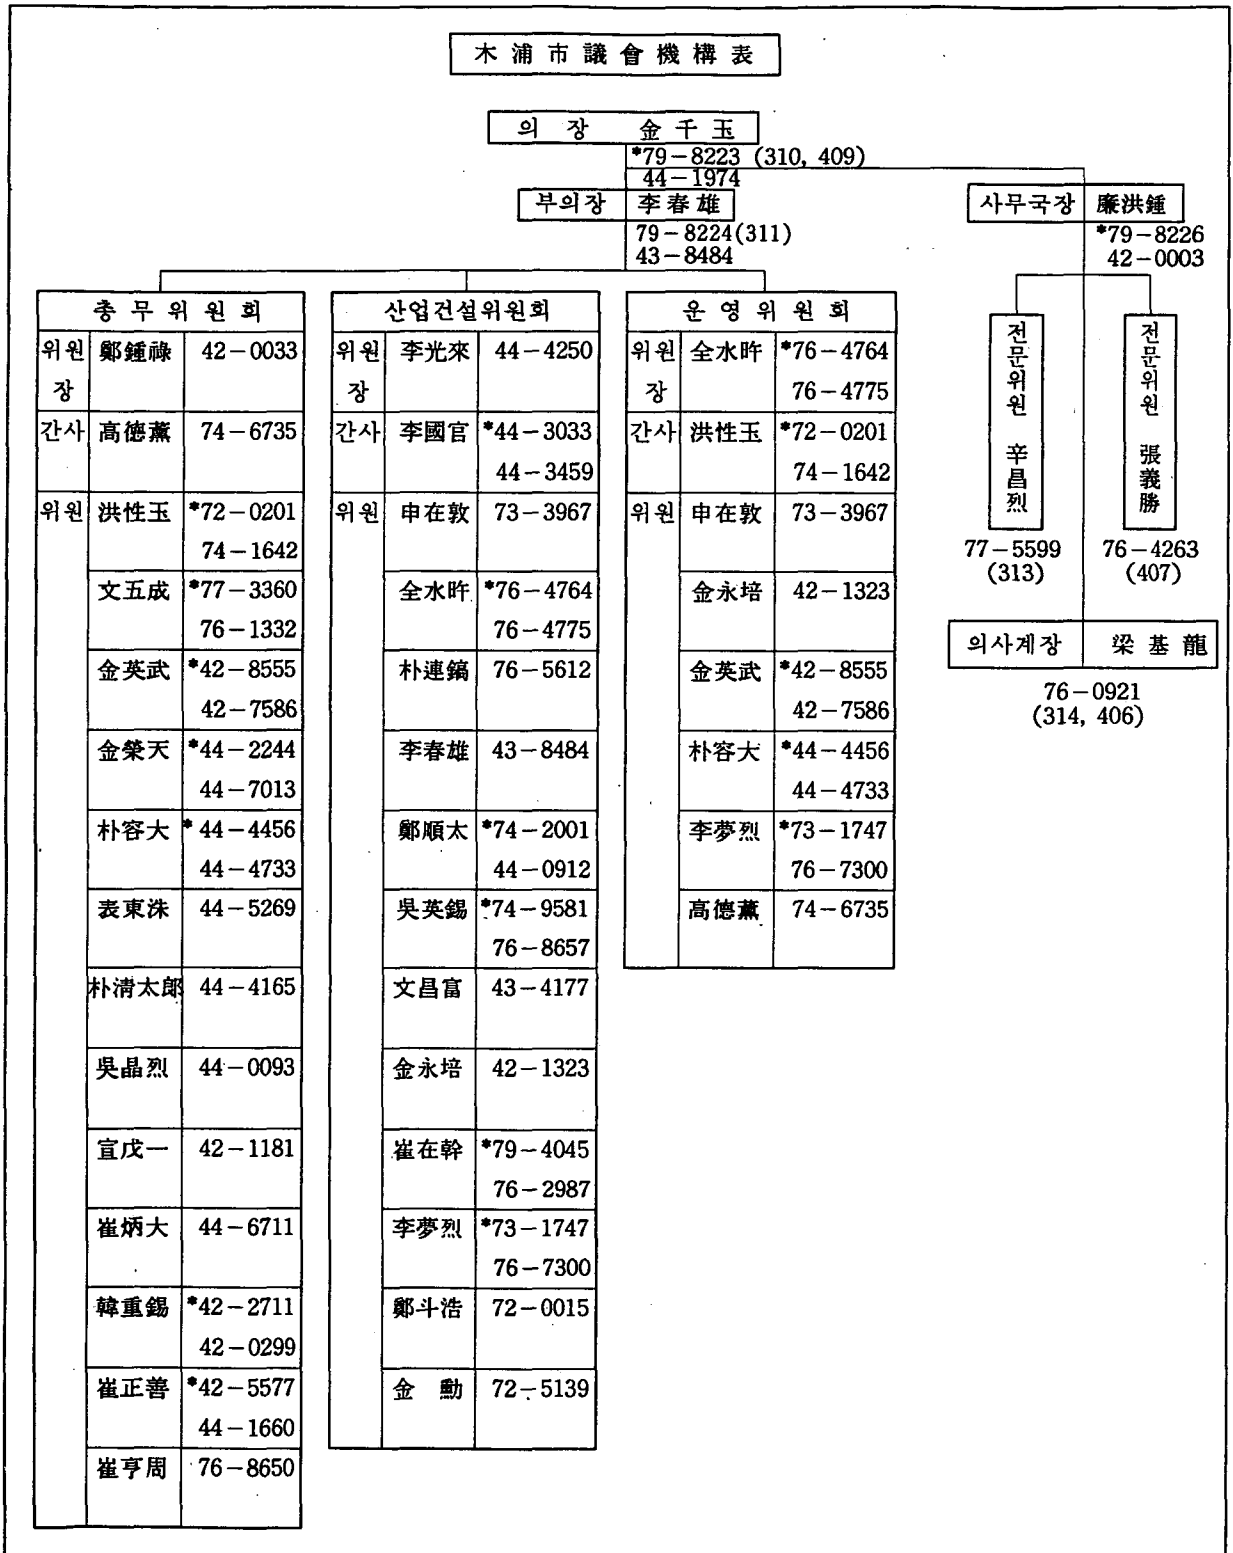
木浦市議會機構表

의 장 金千玉
*79－8223 (310, 409)
44－1974

부의장 李春雄
79－8224(311)
43－8484

사무국장 廉洪鍾
*79－8226
42－0003

총무위원회

| | | |
|---|---|---|
| 위원장 | 鄭鍾祿 | 42－0033 |
| 간사 | 高德薰 | 74－6735 |
| 위원 | 洪性玉 | *72－0201 74－1642 |
| | 文五成 | *77－3360 76－1332 |
| | 金英武 | *42－8555 42－7586 |
| | 金桀天 | *44－2244 44－7013 |
| | 朴容大 | *44－4456 44－4733 |
| | 表東洙 | 44－5269 |
| | 朴淸太郞 | 44－4165 |
| | 吳晶烈 | 44－0093 |
| | 宣戊一 | 42－1181 |
| | 崔炳大 | 44－6711 |
| | 韓重錫 | *42－2711 42－0299 |
| | 崔正善 | *42－5577 44－1660 |
| | 崔亨周 | 76－8650 |

산업건설위원회

| | | |
|---|---|---|
| 위원장 | 李光來 | 44－4250 |
| 간사 | 李國官 | *44－3033 44－3459 |
| 위원 | 申在敦 | 73－3967 |
| | 全水昨 | *76－4764 76－4775 |
| | 朴連鎬 | 76－5612 |
| | 李春雄 | 43－8484 |
| | 鄭順太 | *74－2001 44－0912 |
| | 吳英錫 | *74－9581 76－8657 |
| | 文昌富 | 43－4177 |
| | 金永培 | 42－1323 |
| | 崔在幹 | *79－4045 76－2987 |
| | 李夢烈 | *73－1747 76－7300 |
| | 鄭斗浩 | 72－0015 |
| | 金 勳 | 72－5139 |

운영위원회

| | | |
|---|---|---|
| 위원장 | 全水昨 | *76－4764 76－4775 |
| 간사 | 洪性玉 | *72－0201 74－1642 |
| 위원 | 申在敦 | 73－3967 |
| | 金永培 | 42－1323 |
| | 金英武 | *42－8555 42－7586 |
| | 朴容大 | *44－4456 44－4733 |
| | 李夢烈 | *73－1747 76－7300 |
| | 高德薰 | 74－6735 |

전문위원 辛昌烈
77－5599
(313)

전문위원 張義勝
76－4263
(407)

의사계장 梁基龍
76－0921
(314, 406)